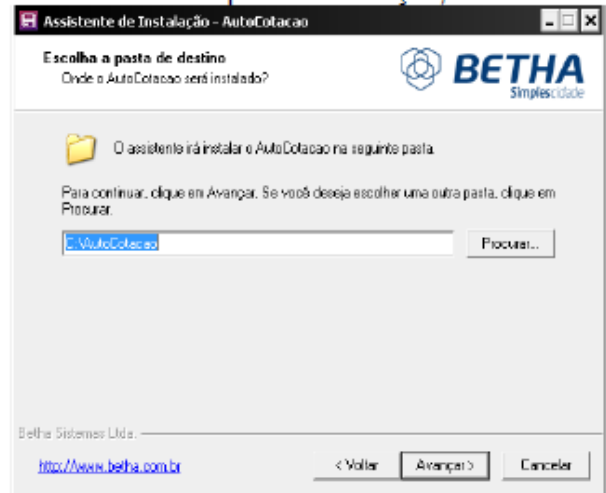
Assistente de Instalação - AutoCotacao

Escolha a pasta de destino
Onde o AutoCotacao será instalado?

BETHA
Simplescidade

O assistente irá instalar o AutoCotacao na seguinte pasta.

Para continuar, clique em Avançar. Se você deseja escolher uma outra pasta, clique em Procurar.

C:\AutoCotacao

Procurar...

Betha Sistemas Ltda.

http://www.betha.com.br

< Voltar

Avançar >

Cancelar